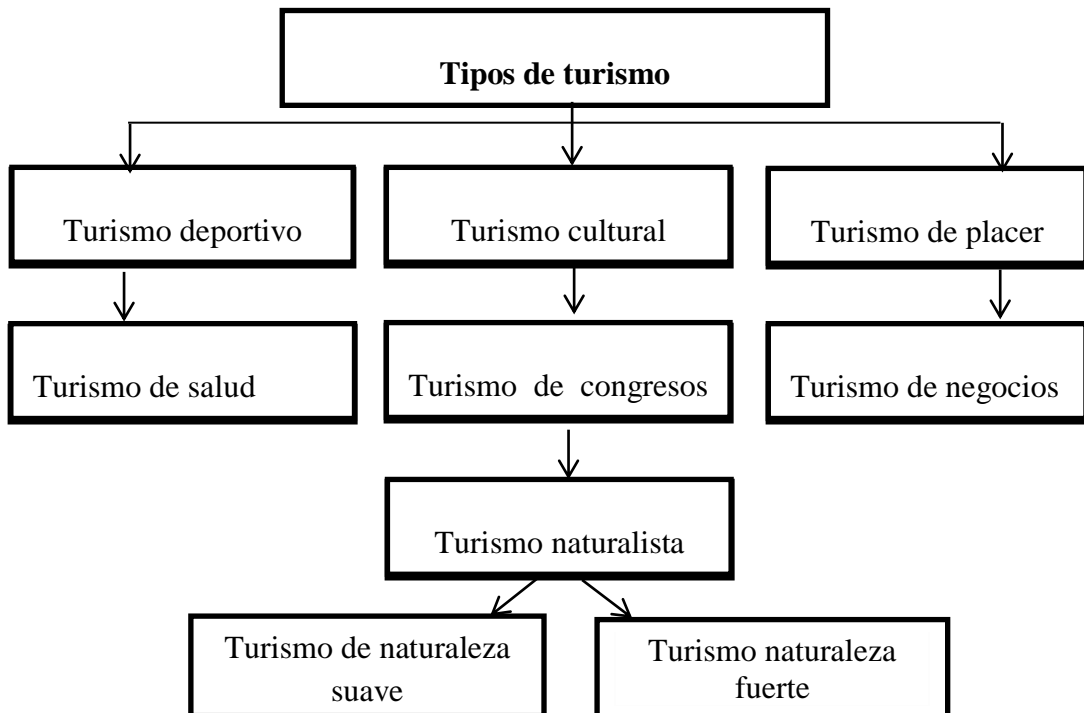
**Tipos de turismo**

Turismo deportivo

Turismo cultural

Turismo de placer

Turismo de salud

Turismo de congresos

Turismo de negocios

Turismo naturalista

Turismo de naturaleza suave

Turismo naturaleza fuerte